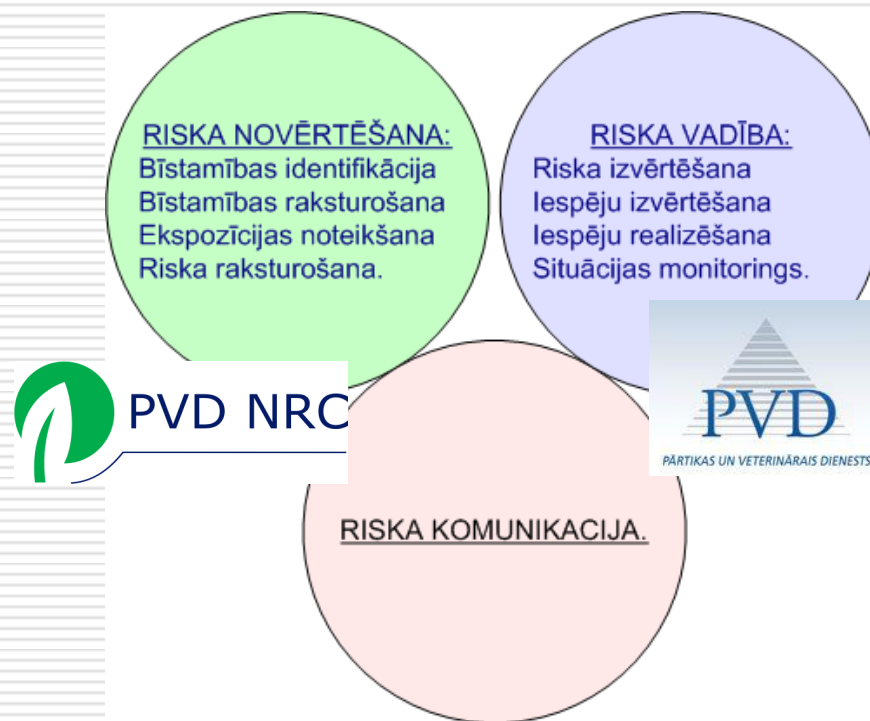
RISKA NOVĒRTĒŠANA:
Bīstamības identifikācija
Bīstamības raksturošana
Ekspozīcijas noteikšana
Riska raksturošana.

RISKA VADĪBA:
Riska izvērtēšana
Iespēju izvērtēšana
Iespēju realizēšana
Situācijas monitorings.

PVD NRC

PVD
PĀRTIKAS UN VETERINĀRAIS DIENESTS

RISKA KOMUNIKACIJA.